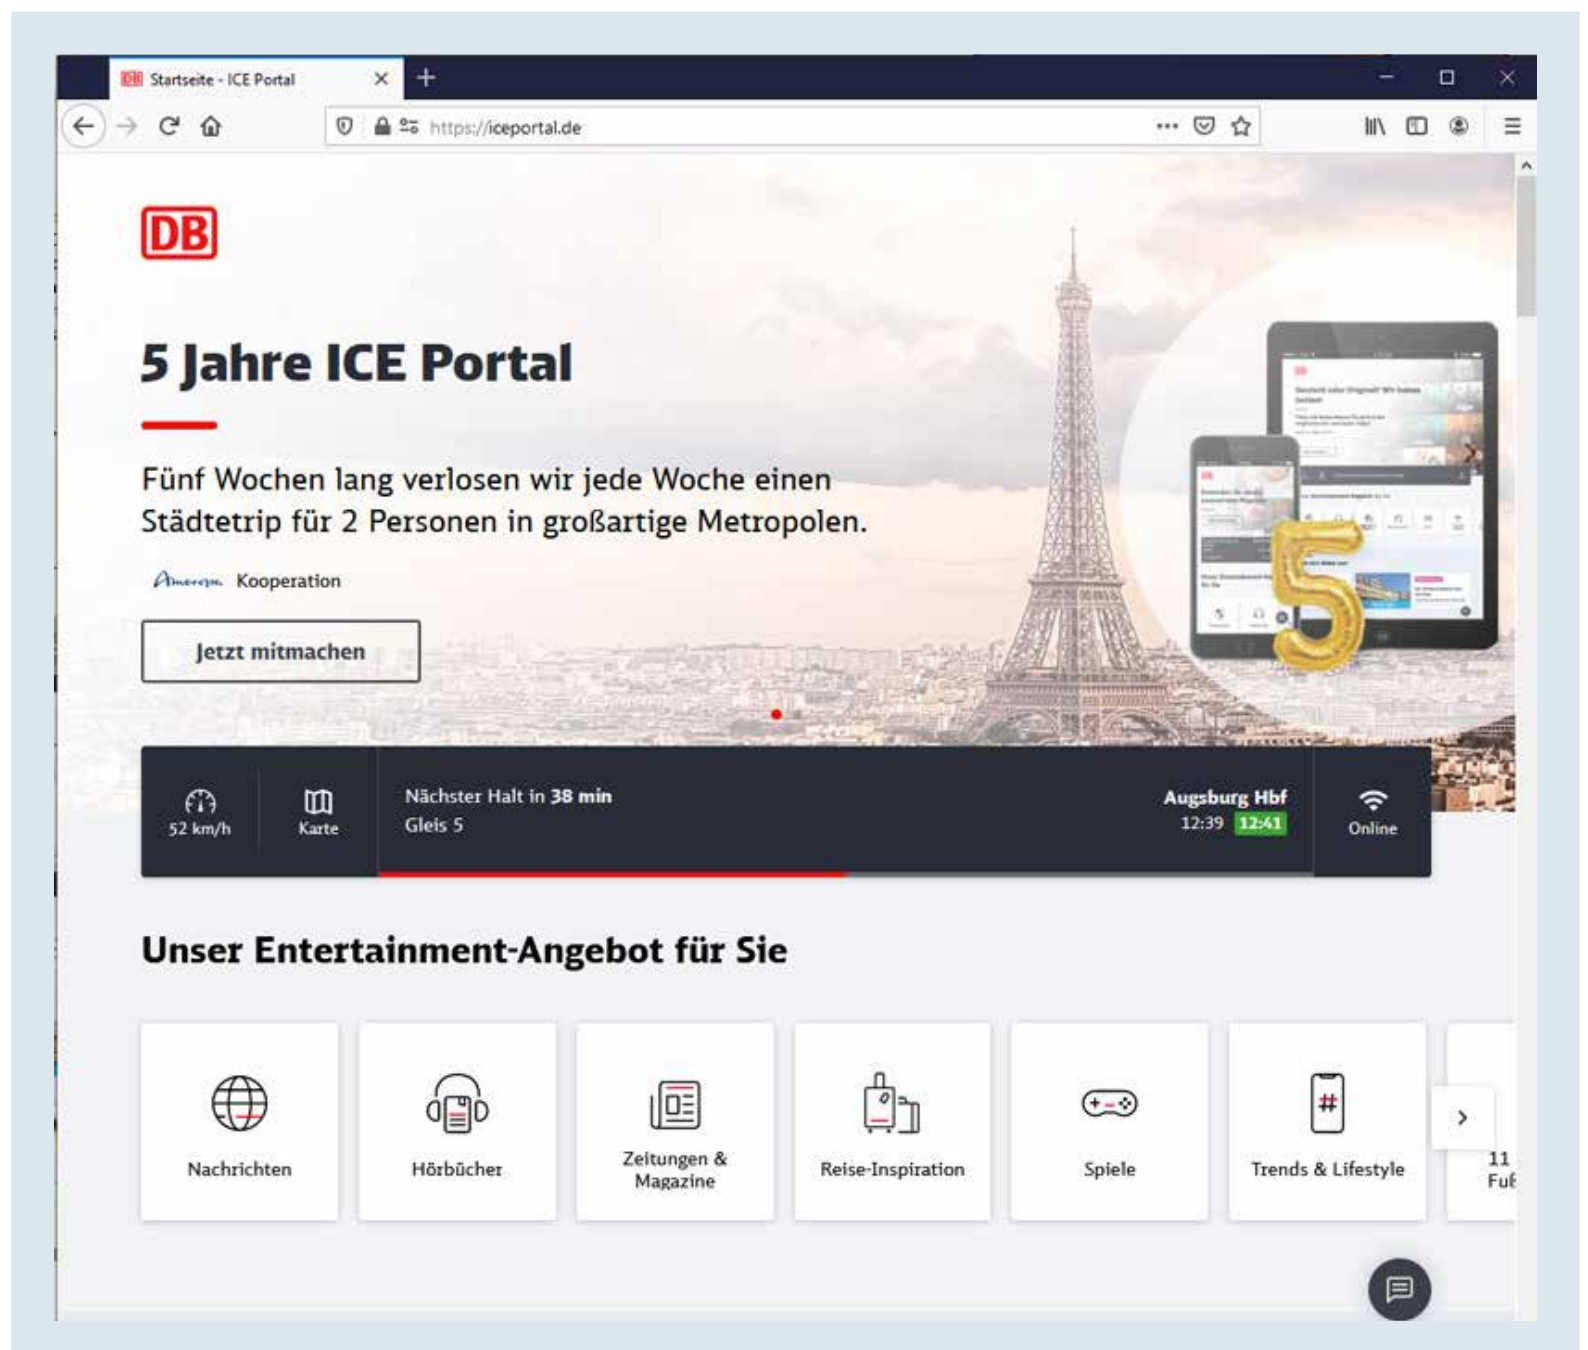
DB Startseite - ICE Portal

https://iceportal.de

DB

5 Jahre ICE Portal

Fünf Wochen lang verlosen wir jede Woche einen Städtetrip für 2 Personen in großartige Metropolen.

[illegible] Kooperation

Jetzt mitmachen

5

52 km/h

Karte

Nächster Halt in 38 min
Gleis 5

Augsburg Hbf
12:39 12:41

Online

Unser Entertainment-Angebot für Sie

Nachrichten

Hörbücher

Zeitungen & Magazine

Reise-Inspiration

Spiele

Trends & Lifestyle

11 Fu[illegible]